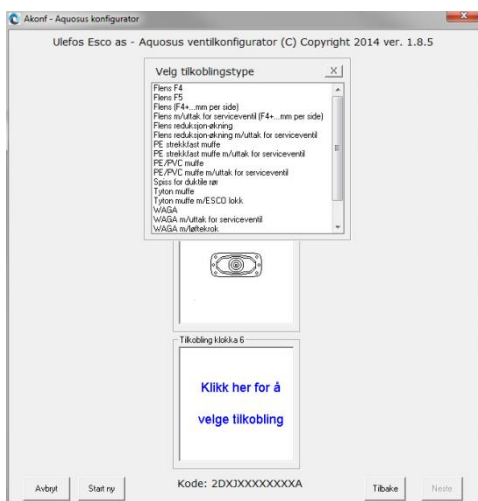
Akonf - Aquosus konfigurator

Ulefos Esco as - Aquosus ventilkonfigurator (C) Copyright 2014 ver. 1.8.5

Velg tilkoblingstype

X

Flens F4
Flens F5
Flens (F4+...mm per side)
Flens m/uttak for serviceventil (F4+...mm per side)
Flens m/uttak for serviceventil
Flens reduksjon-økning
Flens reduksjon-økning m/uttak for serviceventil
PE strekkfast muffe
PE strekkfast muffe m/uttak for serviceventil
PE/PVC muffe
PE/PVC muffe m/uttak for serviceventil
Spiss for duktile rør
Tyton muffe
Tyton muffe m/ESCO lokk
WAGA
WAGA m/uttak for serviceventil
WAGA m/løftekrok

Tilkobling klokka 6

Klikk her for å velge tilkobling

Avbryt

Start ny

Kode: 2DXJXXXXXXXXA

Tilbake

Neste